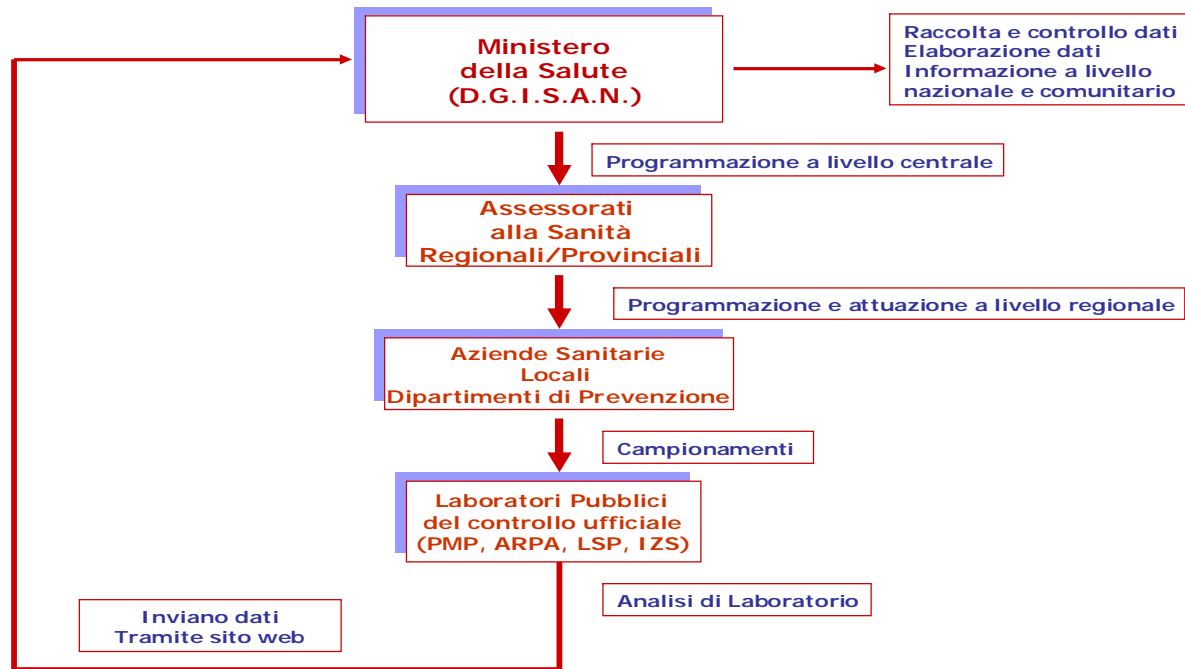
Ministero della Salute (D.G.I.S.A.N.)

Raccolta e controllo dati
Elaborazione dati
Informazione a livello nazionale e comunitario

Programmazione a livello centrale

Assessorati alla Sanità Regionali/Provinciali

Programmazione e attuazione a livello regionale

Aziende Sanitarie Locali
Dipartimenti di Prevenzione

Campionamenti

Laboratori Pubblici del controllo ufficiale (PMP, ARPA, LSP, IZS)

Analisi di Laboratorio

Inviano dati
Tramite sito web